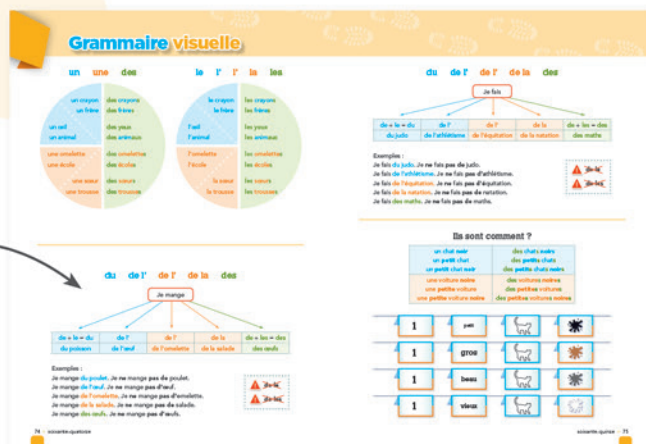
Grammaire visuelle

un une des

un crayon
un frère
un œil
un animal
une omelette
une école
une sœur
une trousse

des crayons
des frères
des yeux
des animaux
des omelettes
des écoles
des sœurs
des trousses

le l' l' la les

le crayon
le frère
l'œil
l'animal
l'omelette
l'école
la sœur
la trousse

les crayons
les frères
les yeux
les animaux
les omelettes
les écoles
les sœurs
les trousses

du de l' de l' de la des

Je mange

| de + le = du | de l' | de l' | de la | de + les = des |
|---|---|---|---|---|
| du poisson | de l'œuf | de l'omelette | de la salade | des œufs |

Exemples :
Je mange du poulet. Je ne mange pas de poulet.
Je mange de l'œuf. Je ne mange pas d'œuf.
Je mange de l'omelette. Je ne mange pas d'omelette.
Je mange de la salade. Je ne mange pas de salade.
Je mange des œufs. Je ne mange pas d'œufs.

de ~~le~~
de ~~les~~

74 soixante-quatorze

du de l' de l' de la des

Je fais

| de + le = du | de l' | de l' | de la | de + les = des |
|---|---|---|---|---|
| du judo | de l'athlétisme | de l'équitation | de la natation | des maths |

Exemples :
Je fais du judo. Je ne fais pas de judo.
Je fais de l'athlétisme. Je ne fais pas d'athlétisme.
Je fais de l'équitation. Je ne fais pas d'équitation.
Je fais de la natation. Je ne fais pas de natation.
Je fais des maths. Je ne fais pas de maths.

de ~~le~~
de ~~les~~

Ils sont comment ?

| un chat noir | des chats noirs |
|---|---|
| un petit chat | des petits chats |
| un petit chat noir | des petits chats noirs |
| une voiture noire | des voitures noires |
| une petite voiture | des petites voitures |
| une petite voiture noire | des petites voitures noires |

1 petit
1 gros
1 beau
1 vieux

soixante-quinze 75